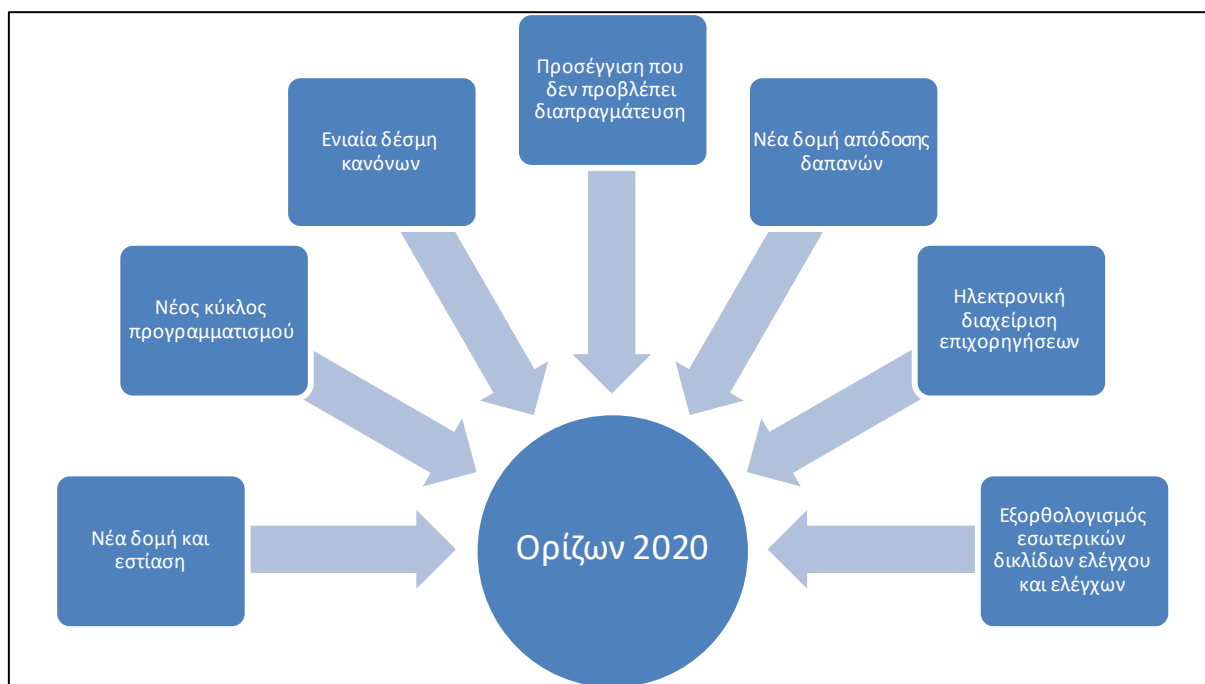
Προσέγγιση που δεν προβλέπει διαπραγμάτευση

Ενιαία δέσμη κανόνων

Νέα δομή απόδοσης δαπανών

Νέος κύκλος προγραμματισμού

Ηλεκτρονική διαχείριση επιχορηγήσεων

Νέα δομή και εστίαση

Ορίζων 2020

Εξορθολογισμός εσωτερικών δικλίδων ελέγχου και ελέγχων